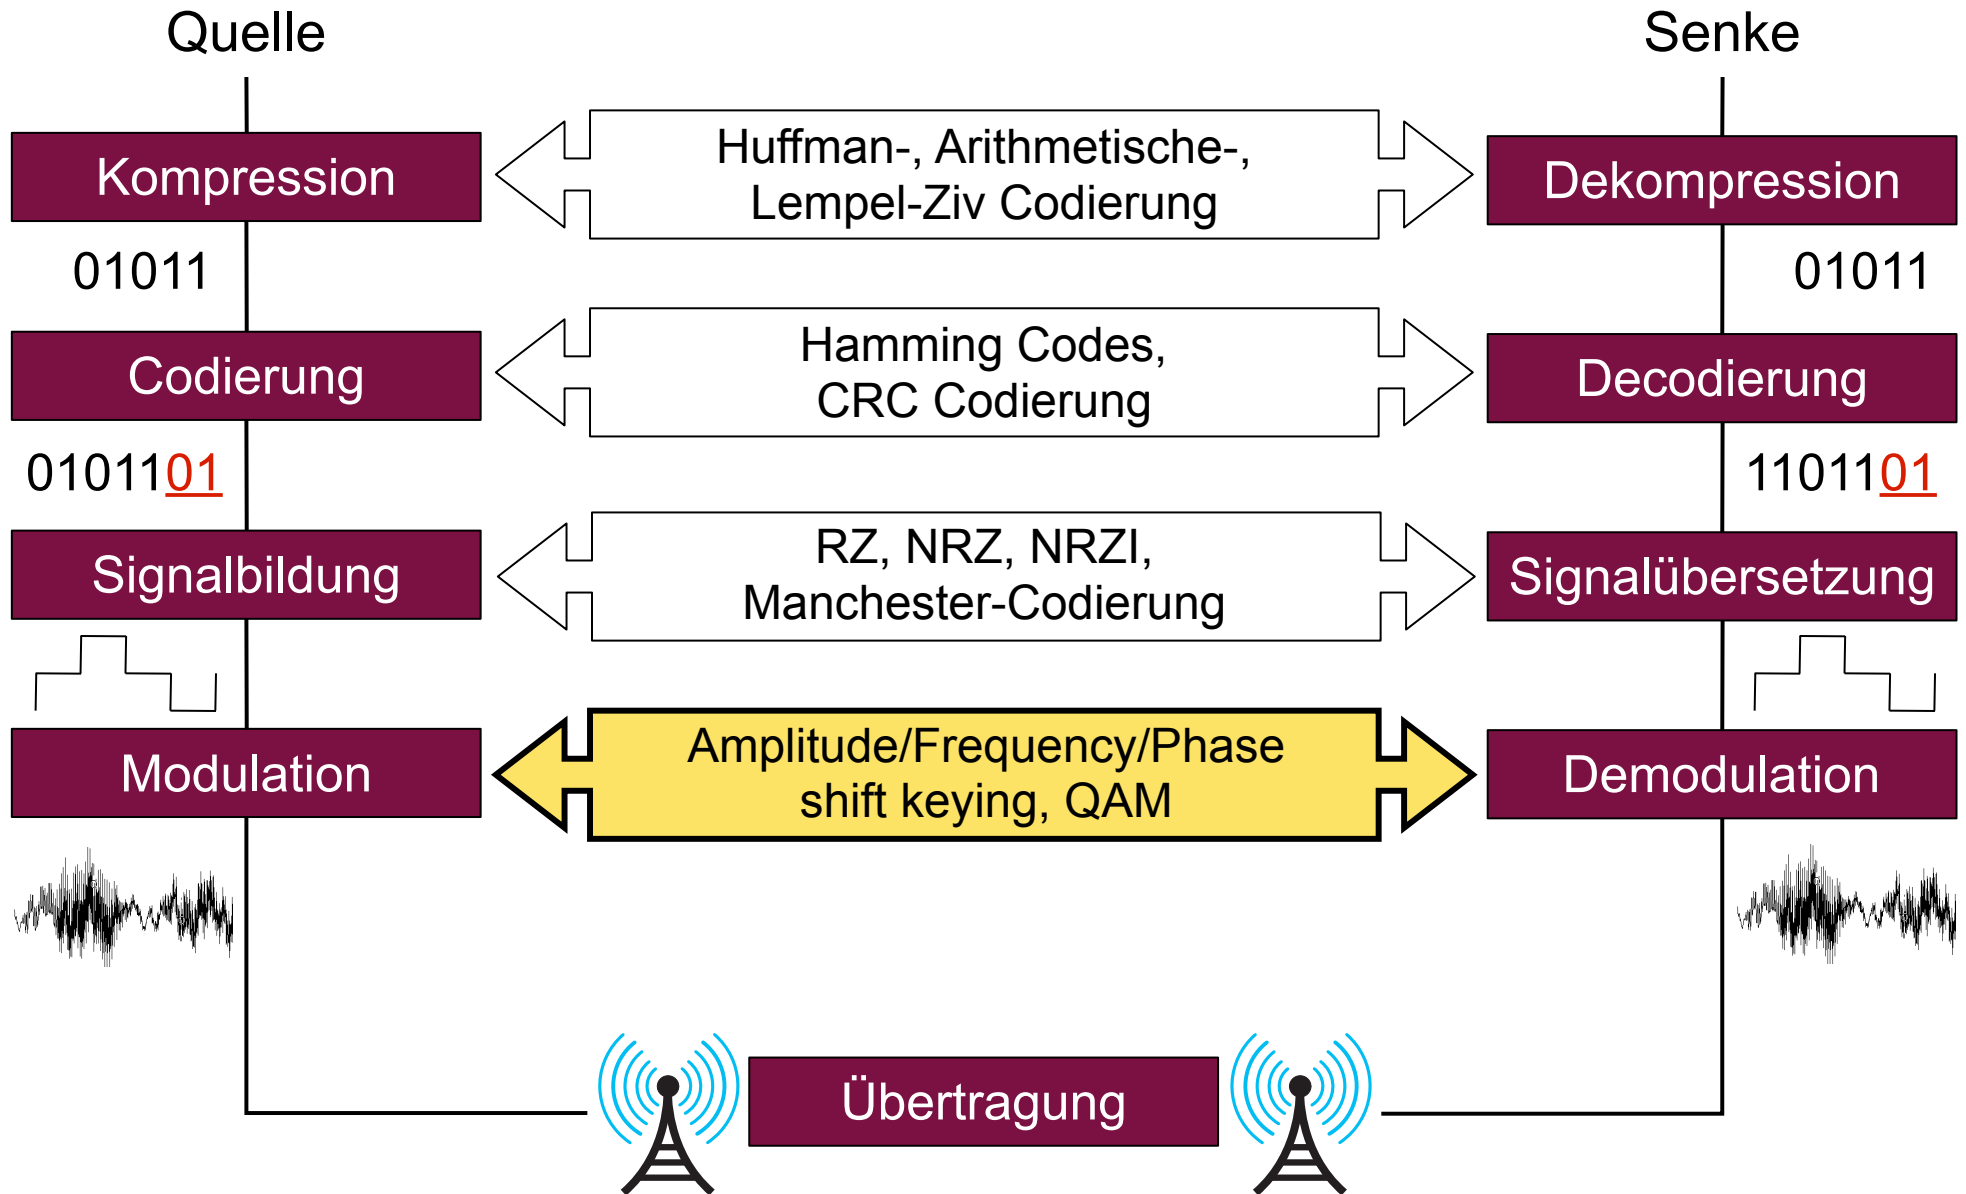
Quelle

Senke

Kompression

Huffman-, Arithmetische-, Lempel-Ziv Codierung

Dekompression

01011

01011

Codierung

Hamming Codes, CRC Codierung

Decodierung

0101101

1101101

Signalbildung

RZ, NRZ, NRZI, Manchester-Codierung

Signalübersetzung

Modulation

Amplitude/Frequency/Phase shift keying, QAM

Demodulation

Übertragung